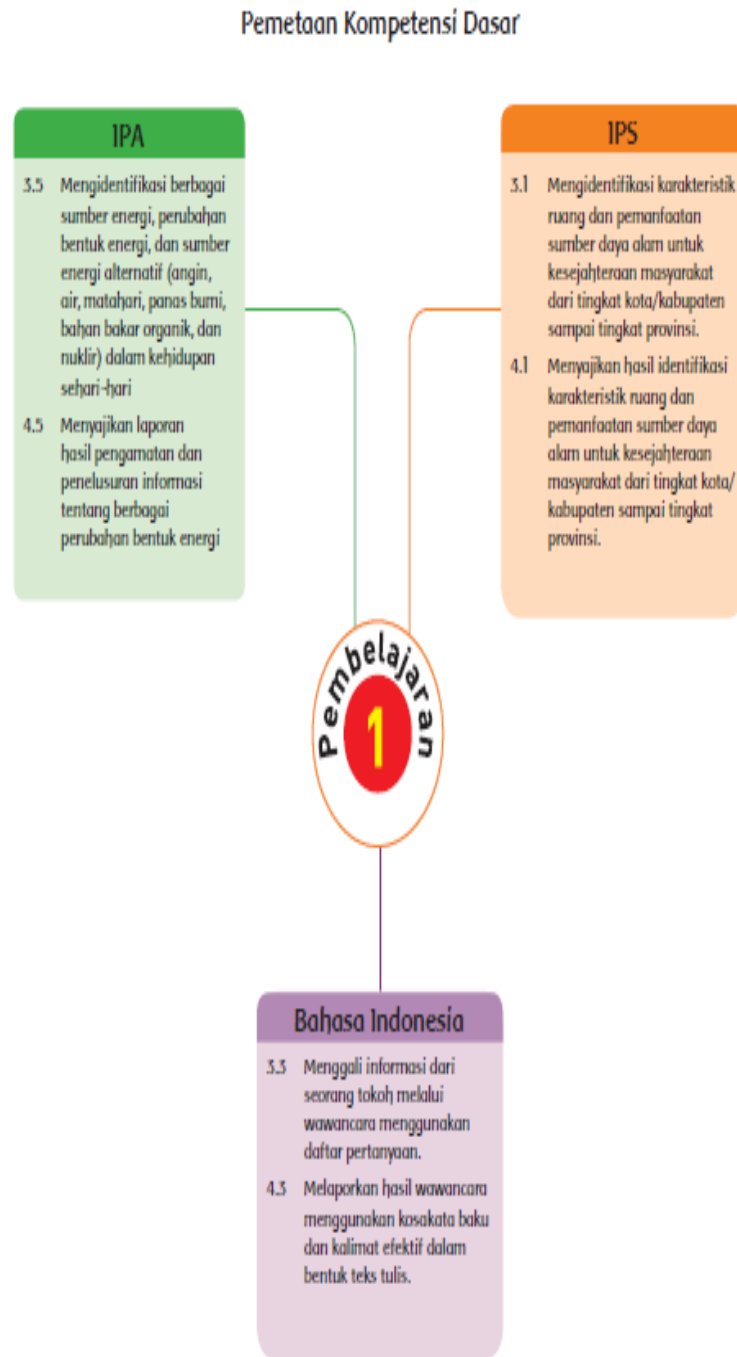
Pemetaan Kompetensi Dasar

IPA

3.5 Mengidentifikasi berbagai sumber energi, perubahan bentuk energi, dan sumber energi alternatif (angin, air, matahari, panas bumi, bahan bakar organik, dan nuklir) dalam kehidupan sehari-hari

4.5 Menyajikan laporan hasil pengamatan dan penelusuran informasi tentang berbagai perubahan bentuk energi

IPS

3.1 Mengidentifikasi karakteristik ruang dan pemanfaatan sumber daya alam untuk kesejahteraan masyarakat dari tingkat kota/kabupaten sampai tingkat provinsi.

4.1 Menyajikan hasil identifikasi karakteristik ruang dan pemanfaatan sumber daya alam untuk kesejahteraan masyarakat dari tingkat kota/kabupaten sampai tingkat provinsi.

Pembelajaran

1

Bahasa Indonesia

3.3 Menggali informasi dari seorang tokoh melalui wawancara menggunakan daftar pertanyaan.

4.3 Melaporkan hasil wawancara menggunakan kosakata baku dan kalimat efektif dalam bentuk teks tulis.